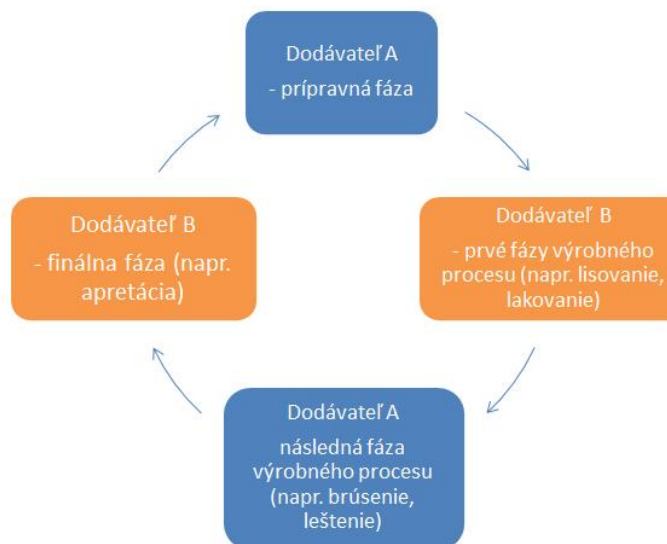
Dodávateľ A
- prípravná fáza

Dodávateľ B
- prvé fázy výrobného procesu (napr. lisovanie, lakovanie)

Dodávateľ A
následná fáza výrobného procesu (napr. brúsenie, leštenie)

Dodávateľ B
- finálna fáza (napr. apretácia)